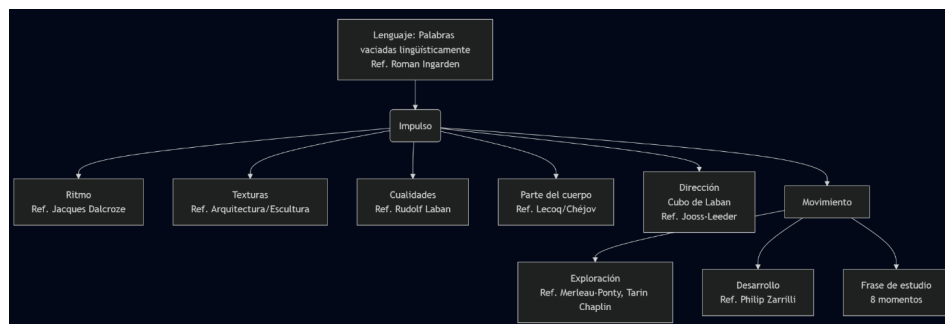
Lenguaje: Palabras vaciadas lingüísticamente
Ref. Roman Ingarden

Impulso

Ritmo
Ref. Jacques Dalcroze

Texturas
Ref. Arquitectura/Escultura

Cualidades
Ref. Rudolf Laban

Parte del cuerpo
Ref. Lecoq/Chéjov

Dirección
Cubo de Laban
Ref. Jooss-Leeder

Movimiento

Exploración
Ref. Merleau-Ponty, Tarin Chaplin

Desarrollo
Ref. Philip Zarrilli

Frase de estudio
8 momentos